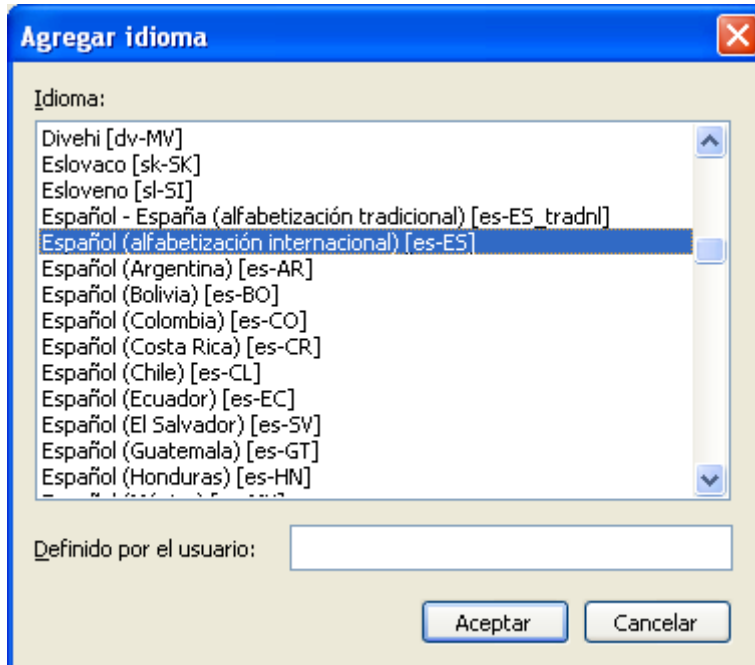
Agregar idioma

Idioma:

Divehi [dv-MV]
Eslovaco [sk-SK]
Esloveno [sl-SI]
Español - España (alfabetización tradicional) [es-ES_tradnl]
Español (alfabetización internacional) [es-ES]
Español (Argentina) [es-AR]
Español (Bolivia) [es-BO]
Español (Colombia) [es-CO]
Español (Costa Rica) [es-CR]
Español (Chile) [es-CL]
Español (Ecuador) [es-EC]
Español (El Salvador) [es-SV]
Español (Guatemala) [es-GT]
Español (Honduras) [es-HN]
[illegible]

Definido por el usuario:

Aceptar
Cancelar